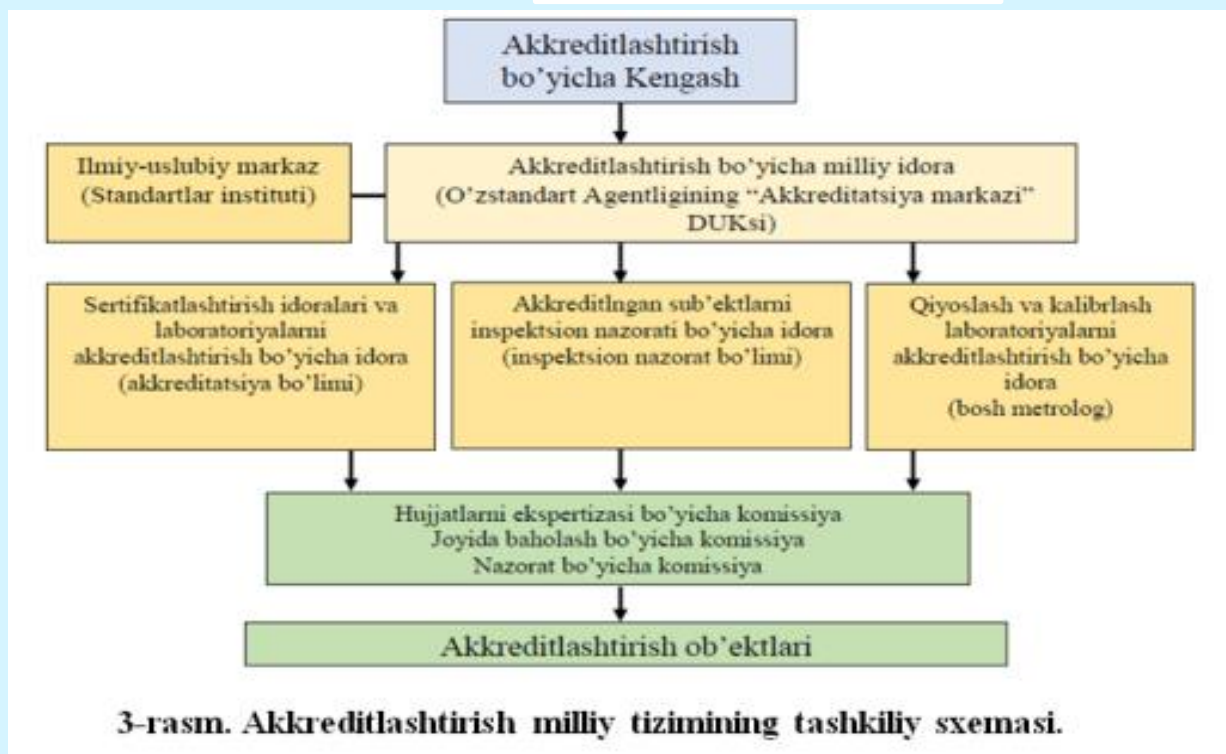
Akkreditlashtirish bo'yicha Kengash

Ilmiy-uslubiy markaz (Standartlar instituti)

Akkreditlashtirish bo'yicha milliy idora (O'zstandart Agentligining "Akkreditatsiya markazi" DUKsi)

Sertifikatlashtirish idoralari va laboratoriyalarni akkreditlashtirish bo'yicha idora (akkreditatsiya bo'limi)

Akkreditlngan sub'ektlarni inspektsion nazorati bo'yicha idora (inspektsion nazorat bo'limi)

Qiyoslash va kalibrlash laboratoriyalarni akkreditlashtirish bo'yicha idora (bosh metrolog)

Hujjatlarni ekspertizasi bo'yicha komissiya
Joyida baholash bo'yicha komissiya
Nazorat bo'yicha komissiya

Akkreditlashtirish ob'ektlari

3-rasm. Akkreditlashtirish milliy tizimining tashkiliy sxemasi.